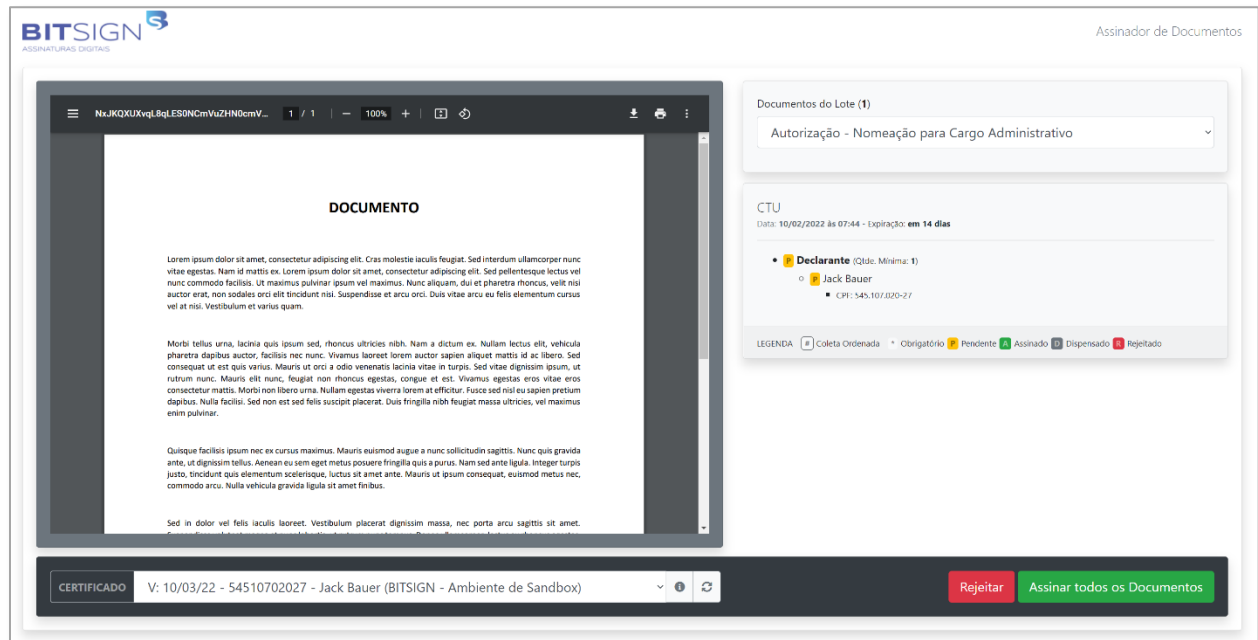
BITSIGN
ASSINATURAS DIGITAIS

Assinador de Documentos

NxJKQXUXvqL8qLES0NCmVuZHN0cmV... 1 / 1 — 100% +

DOCUMENTO

Lorem ipsum dolor sit amet, consectetur adipiscing elit. Cras molestie iaculis feugiat. Sed interdum ullamcorper nunc vitae egestas. Nam id mattis ex. Lorem ipsum dolor sit amet, consectetur adipiscing elit. Sed pellentesque lectus vel nunc commodo facilisis. Ut maximus pulvinar ipsum vel maximus. Nunc aliquam, dui et pharetra rhoncus, velit nisi auctor erat, non sodales orci elit tincidunt nisi. Suspendisse et arcu orci. Duis vitae arcu eu felis elementum cursus vel at nisi. Vestibulum et varius quam.

Morbi tellus urna, lacinia quis ipsum sed, rhoncus ultricies nibh. Nam a dictum ex. Nullam lectus elit, vehicula pharetra dapibus auctor, facilisis nec nunc. Vivamus laoreet lorem auctor sapien aliquet mattis id ac libero. Sed consequat ut est quis varius. Mauris ut orci a odio venenatis lacinia vitae in turpis. Sed vitae dignissim ipsum, ut rutrum nunc. Mauris elit nunc, feugiat non rhoncus egestas, congue et est. Vivamus egestas eros vitae eros consectetur mattis. Morbi non libero urna. Nullam egestas viverra lorem at efficitur. Fusce sed nisl eu sapien pretium dapibus. Nulla facilisi. Sed non est sed felis suscipit placerat. Duis fringilla nibh feugiat massa ultricies, vel maximus enim pulvinar.

Quisque facilisis ipsum nec ex cursus maximus. Mauris euismod augue a nunc sollicitudin sagittis. Nunc quis gravida ante, ut dignissim tellus. Aenean eu sem eget metus posuere fringilla quis a purus. Nam sed ante ligula. Integer turpis justo, tincidunt quis elementum scelerisque, luctus sit amet ante. Mauris ut ipsum consequat, euismod metus nec, commodo arcu. Nulla vehicula gravida ligula sit amet finibus.

Sed in dolor vel felis iaculis laoreet. Vestibulum placerat dignissim massa, nec porta arcu sagittis sit amet. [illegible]

Documentos do Lote (1)
Autorização - Nomeação para Cargo Administrativo

CTU
Data: 10/02/2022 às 07:44 - Expiração: em 14 dias

P Declarante (Qtde. Mínima: 1)
P Jack Bauer
CPF: 545.107.020-27

LEGENDA # Coleta Ordenada * Obrigatório P Pendente A Assinado D Dispensado R Rejeitado

CERTIFICADO V: 10/03/22 - 54510702027 - Jack Bauer (BITSIGN - Ambiente de Sandbox)

Rejeitar Assinar todos os Documentos